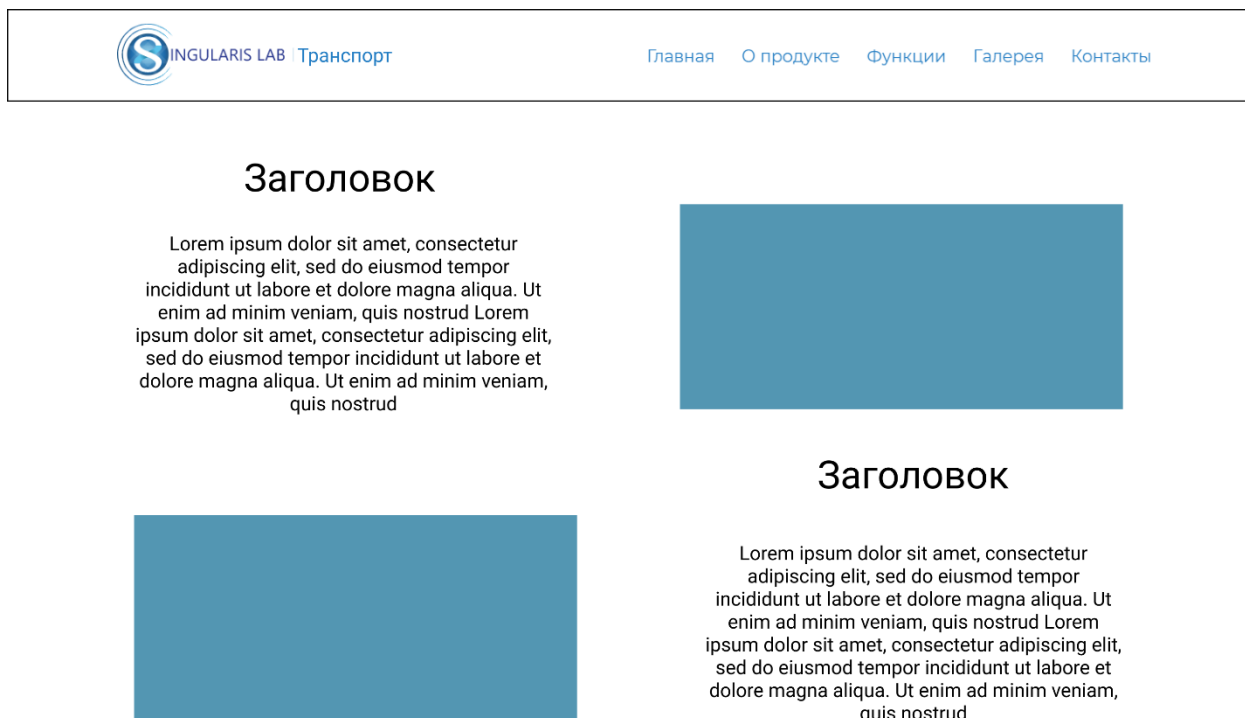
SINGULARIS LAB | Транспорт

Главная О продукте Функции Галерея Контакты

Заголовок

Lorem ipsum dolor sit amet, consectetur adipiscing elit, sed do eiusmod tempor incididunt ut labore et dolore magna aliqua. Ut enim ad minim veniam, quis nostrud Lorem ipsum dolor sit amet, consectetur adipiscing elit, sed do eiusmod tempor incididunt ut labore et dolore magna aliqua. Ut enim ad minim veniam, quis nostrud

Заголовок

Lorem ipsum dolor sit amet, consectetur adipiscing elit, sed do eiusmod tempor incididunt ut labore et dolore magna aliqua. Ut enim ad minim veniam, quis nostrud Lorem ipsum dolor sit amet, consectetur adipiscing elit, sed do eiusmod tempor incididunt ut labore et dolore magna aliqua. Ut enim ad minim veniam, quis nostrud